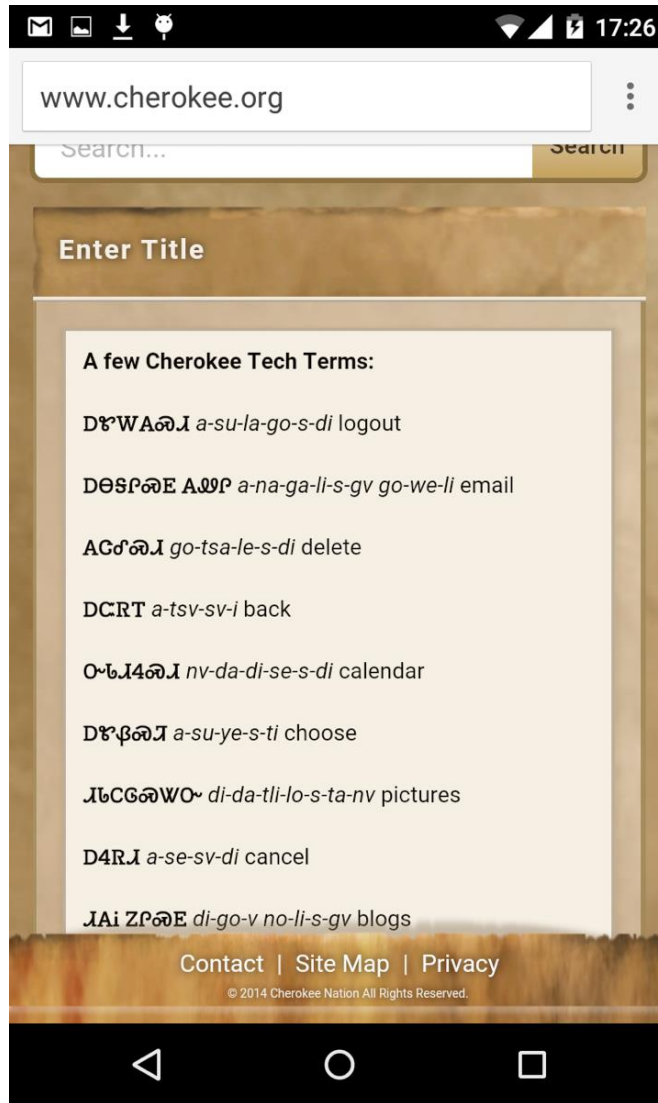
17:26

www.cherokee.org

Search...

Search

Enter Title

A few Cherokee Tech Terms:

DᏑᎳᎪᏍᏗ a-su-la-go-s-di logout

DᎾᎦᎵᏍᎬ ᎪᏪᎵ a-na-ga-li-s-gv go-we-li email

ᎪᏣᎴᏍᏗ go-tsa-le-s-di delete

DᏨᏒT a-tsv-sv-i back

ᏅᏓᏗᏎᏍᏗ nv-da-di-se-s-di calendar

DᏑᏰᏍᏘ a-su-ye-s-ti choose

ᏗᏓᏟᎶᏍᏔᏅ di-da-tli-lo-s-ta-nv pictures

DᏎᏒᏗ a-se-sv-di cancel

ᏗᎪᎥ ᏃᎵᏍᎬ di-go-v no-li-s-gv blogs

Contact | Site Map | Privacy

© 2014 Cherokee Nation All Rights Reserved.